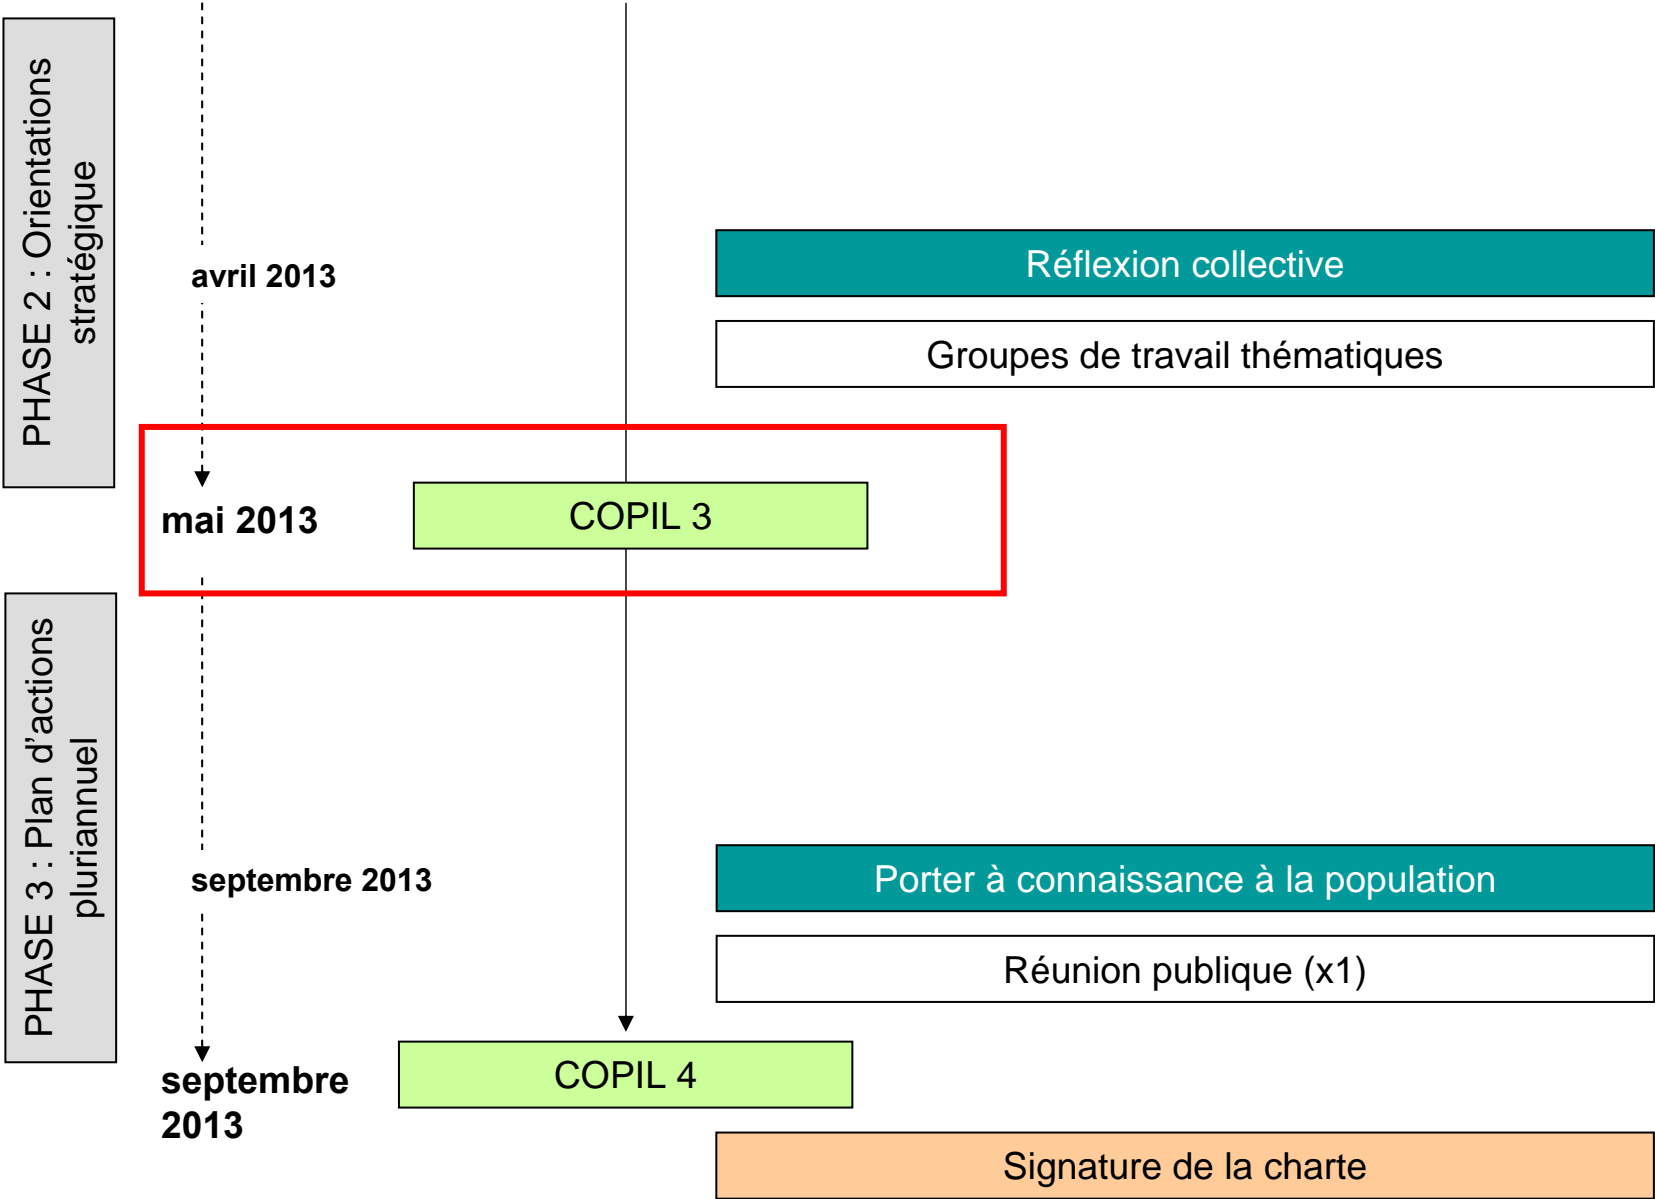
PHASE 2 : Orientations stratégique

avril 2013

Réflexion collective

Groupes de travail thématiques

mai 2013

COPIL 3

PHASE 3 : Plan d'actions pluriannuel

septembre 2013

Porter à connaissance à la population

Réunion publique (x1)

septembre 2013

COPIL 4

Signature de la charte